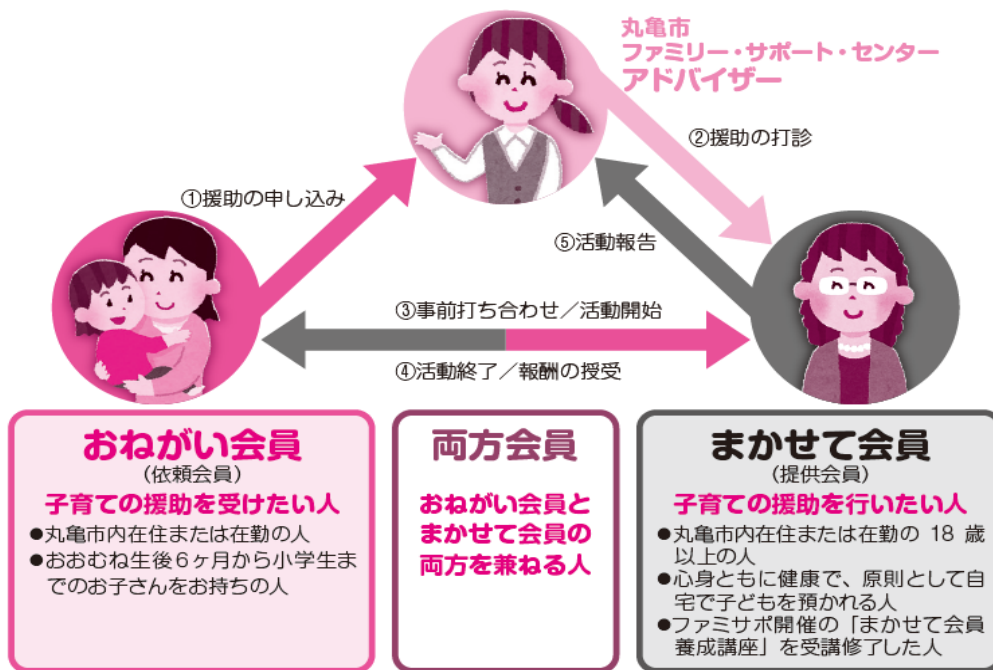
丸亀市
ファミリー・サポート・センター
アドバイザー

①援助の申し込み

②援助の打診

⑤活動報告

③事前打ち合わせ／活動開始

④活動終了／報酬の授受

おねがい会員
（依頼会員）
子育ての援助を受けたい人
●丸亀市内在住または在勤の人
●おおむね生後６ヶ月から小学生までのお子さんをお持ちの人

両方会員
おねがい会員とまかせて会員の両方を兼ねる人

まかせて会員
（提供会員）
子育ての援助を行いたい人
●丸亀市内在住または在勤の 18 歳以上の人
●心身ともに健康で、原則として自宅で子どもを預かれる人
●ファミサポ開催の「まかせて会員養成講座」を受講修了した人